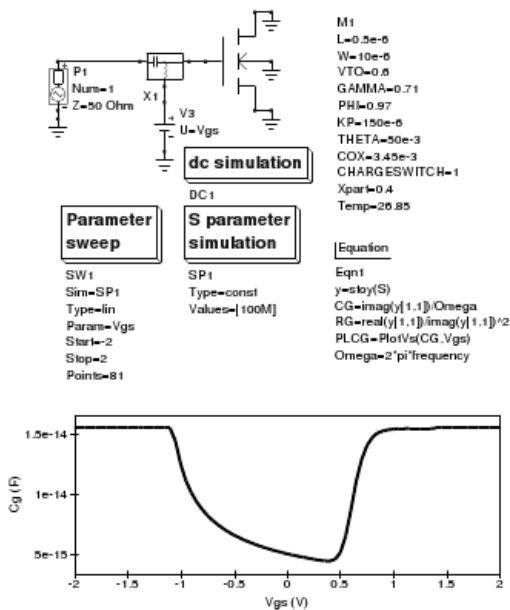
P1
Num=1
Z=50 Ohm

X1

V3
U=Vgs

M1
L=0.5e-6
W=10e-6
VTO=0.6
GAMMA=0.71
PHI=0.97
KP=150e-6
THETA=50e-3
COX=3.45e-3
CHARGESWITCH=1
Xpart=0.4
Temp=26.85

dc simulation

DC1

Parameter sweep

SW1
Sim=SP1
Type=lin
Param=Vgs
Start=-2
Stop=2
Points=81

S parameter simulation

SP1
Type=const
Values=[100M]

Equation

Eqn1
y=stoy(S)
CG=imag(y[1,1])/Omega
RG=real(y[1,1])/imag(y[1,1])^2
PLCG=PlotVs(CG,Vgs)
Omega=2*pi*frequency

1.5e-14
1e-14
5e-15
Cg (F)
-2
-1.5
-1
-0.5
0
0.5
1
1.5
2
Vgs (V)